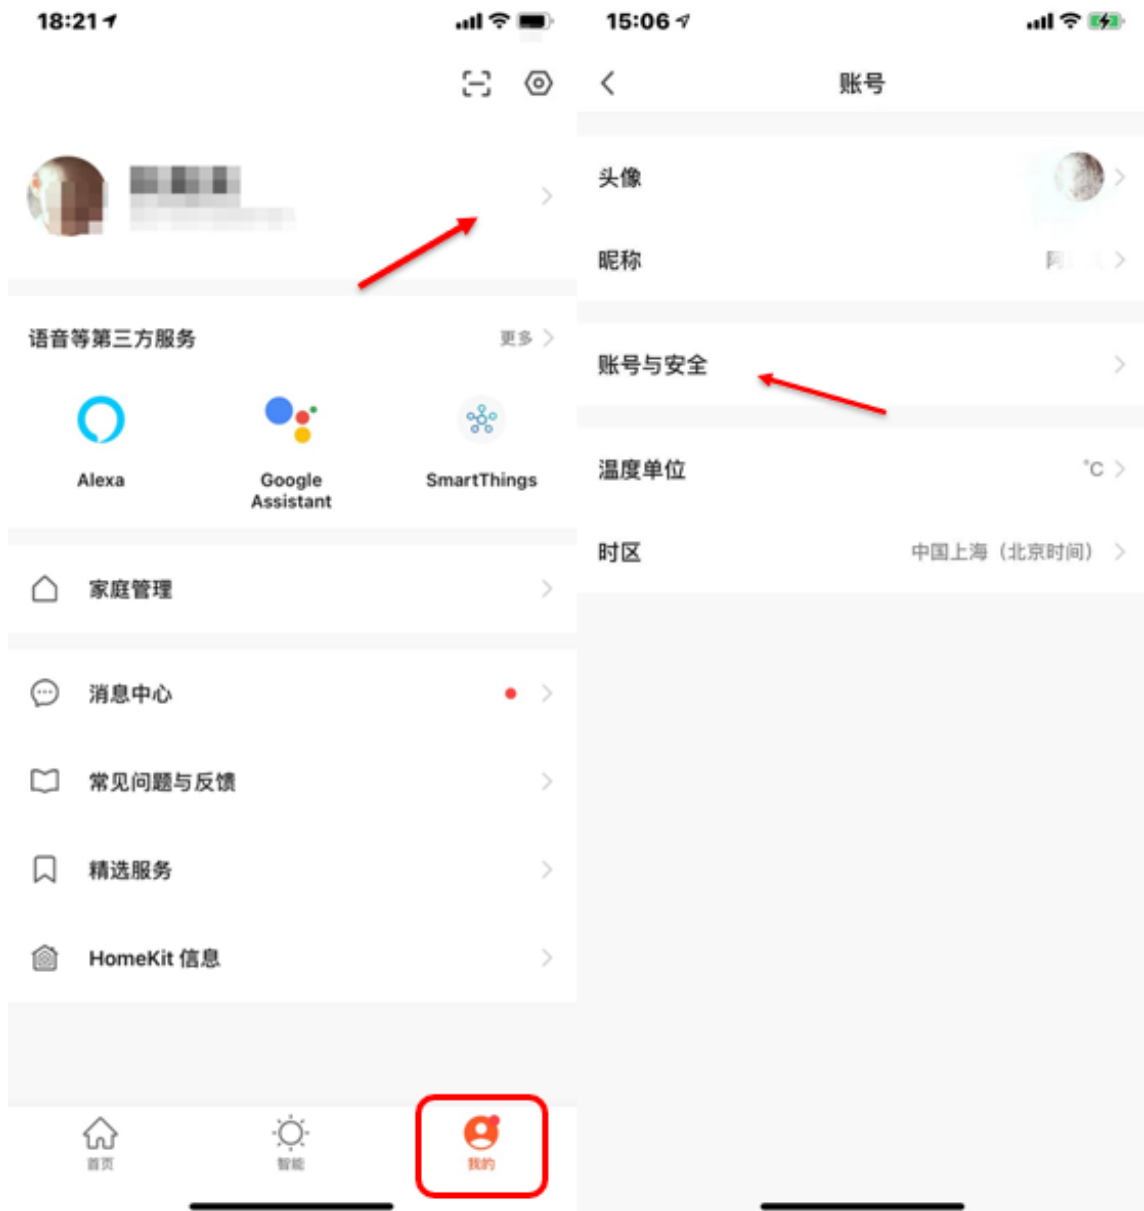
18:21

语音等第三方服务 更多

Alexa

Google Assistant

SmartThings

家庭管理

消息中心

常见问题与反馈

精选服务

HomeKit 信息

首页 智能 我的

15:06

账号

头像

昵称

账号与安全

温度单位 ℃

时区 中国上海（北京时间）